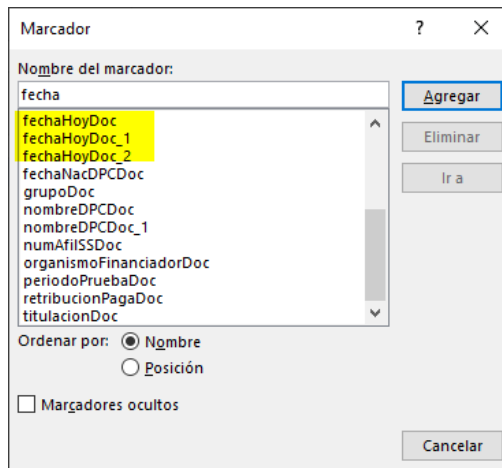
Marcador ? X

Nombre del marcador:

fecha

Agregar

Eliminar

Ir a

fechaHoyDoc
fechaHoyDoc_1
fechaHoyDoc_2
fechaNacDPCDoc
grupoDoc
nombreDPCDoc
nombreDPCDoc_1
numAfilSSDoc
organismoFinanciadorDoc
periodoPruebaDoc
retribucionPagaDoc
titulacionDoc

Ordenar por: Nombre

Posición

Marcadores ocultos

Cancelar